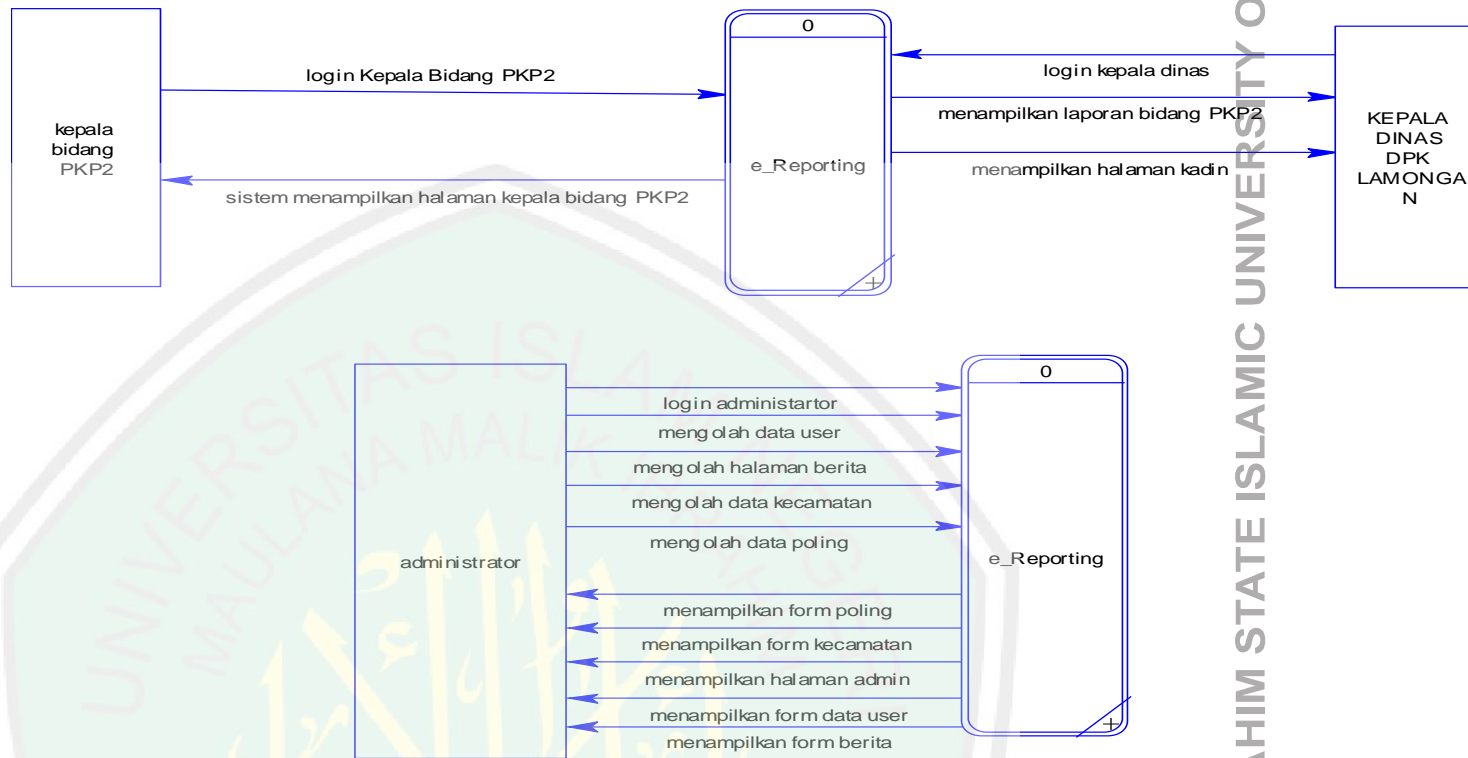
kepala bidang PKP2

login Kepala Bidang PKP2

sistem menampilkan halaman kepala bidang PKP2

0

e_Reporting

login kepala dinas

menampilkan laporan bidang PKP2

menampilkan halaman kadin

KEPALA DINAS DPK LAMONGAN

administrator

login administartor

mengolah data user

mengolah halaman berita

mengolah data kecamatan

mengolah data poling

menampilkan form poling

menampilkan form kecamatan

menampilkan halaman admin

menampilkan form data user

menampilkan form berita

0

e_Reporting

UNIVERSITAS ISLAM MALANA MALIK

HIM STATE ISLAMIC UNIVERSITY O